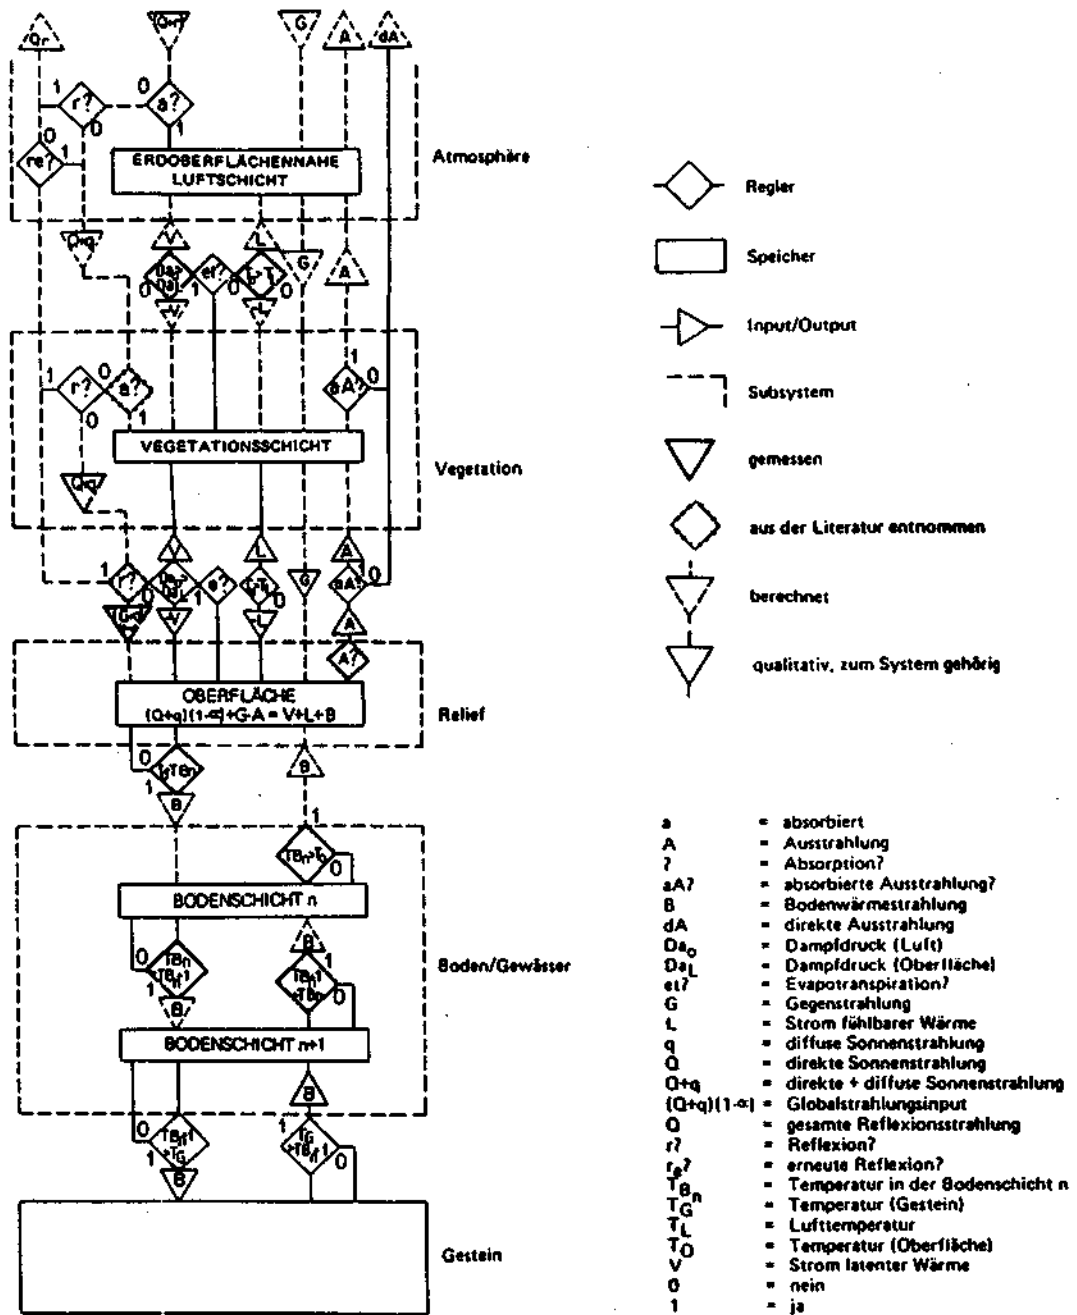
Qr
Q+q
G
A
dA
1
r?
0
0
a?
1
0
re?
1
ERDOBERFLÄCHENNAHE LUFTSCHICHT
Atmosphäre
Q+q
V
L
G
A
Da₀ Da_L
et?
L-T₀
0
1
0
1
0
V
L
1
r?
0
a?
1
0
1
dA?
0
VEGETATIONSSCHICHT
Vegetation
Q+q
1
r?
0
V
Da₀ Da_L
1
e?
0
L
L-T₀
0
G
A
aA?
0
Q+q
V
L
A
A?
OBERFLÄCHE
$(Q+q)(1-\alpha)+G-A = V+L+B$
Relief
0
T₀ TBn
1
B
B
1
TBn T₀
0
BODENSCHICHT n
0
TBn TBn+1
1
B
TBn+1 TBn
0
Boden/Gewässer
BODENSCHICHT n+1
B
0
TBn+1 TG
1
1
TG TBn+1
0
B
Gestein

Regler
Speicher
Input/Output
Subsystem
gemessen
aus der Literatur entnommen
berechnet
qualitativ, zum System gehörig

a = absorbiert
A = Ausstrahlung
? = Absorption?
aA? = absorbierte Ausstrahlung?
B = Bodenwärmestrahlung
dA = direkte Ausstrahlung
$Da_O$ = Dampfdruck (Luft)
$Da_L$ = Dampfdruck (Oberfläche)
et? = Evapotranspiration?
G = Gegenstrahlung
L = Strom fühlbarer Wärme
q = diffuse Sonnenstrahlung
Q = direkte Sonnenstrahlung
Q+q = direkte + diffuse Sonnenstrahlung
$(Q+q)(1-\alpha)$ = Globalstrahlungsinput
Q = gesamte Reflexionsstrahlung
r? = Reflexion?
$r_e$? = erneute Reflexion?
$T_{B_n}$ = Temperatur in der Bodenschicht n
$T_G$ = Temperatur (Gestein)
$T_L$ = Lufttemperatur
$T_O$ = Temperatur (Oberfläche)
V = Strom latenter Wärme
0 = nein
1 = ja